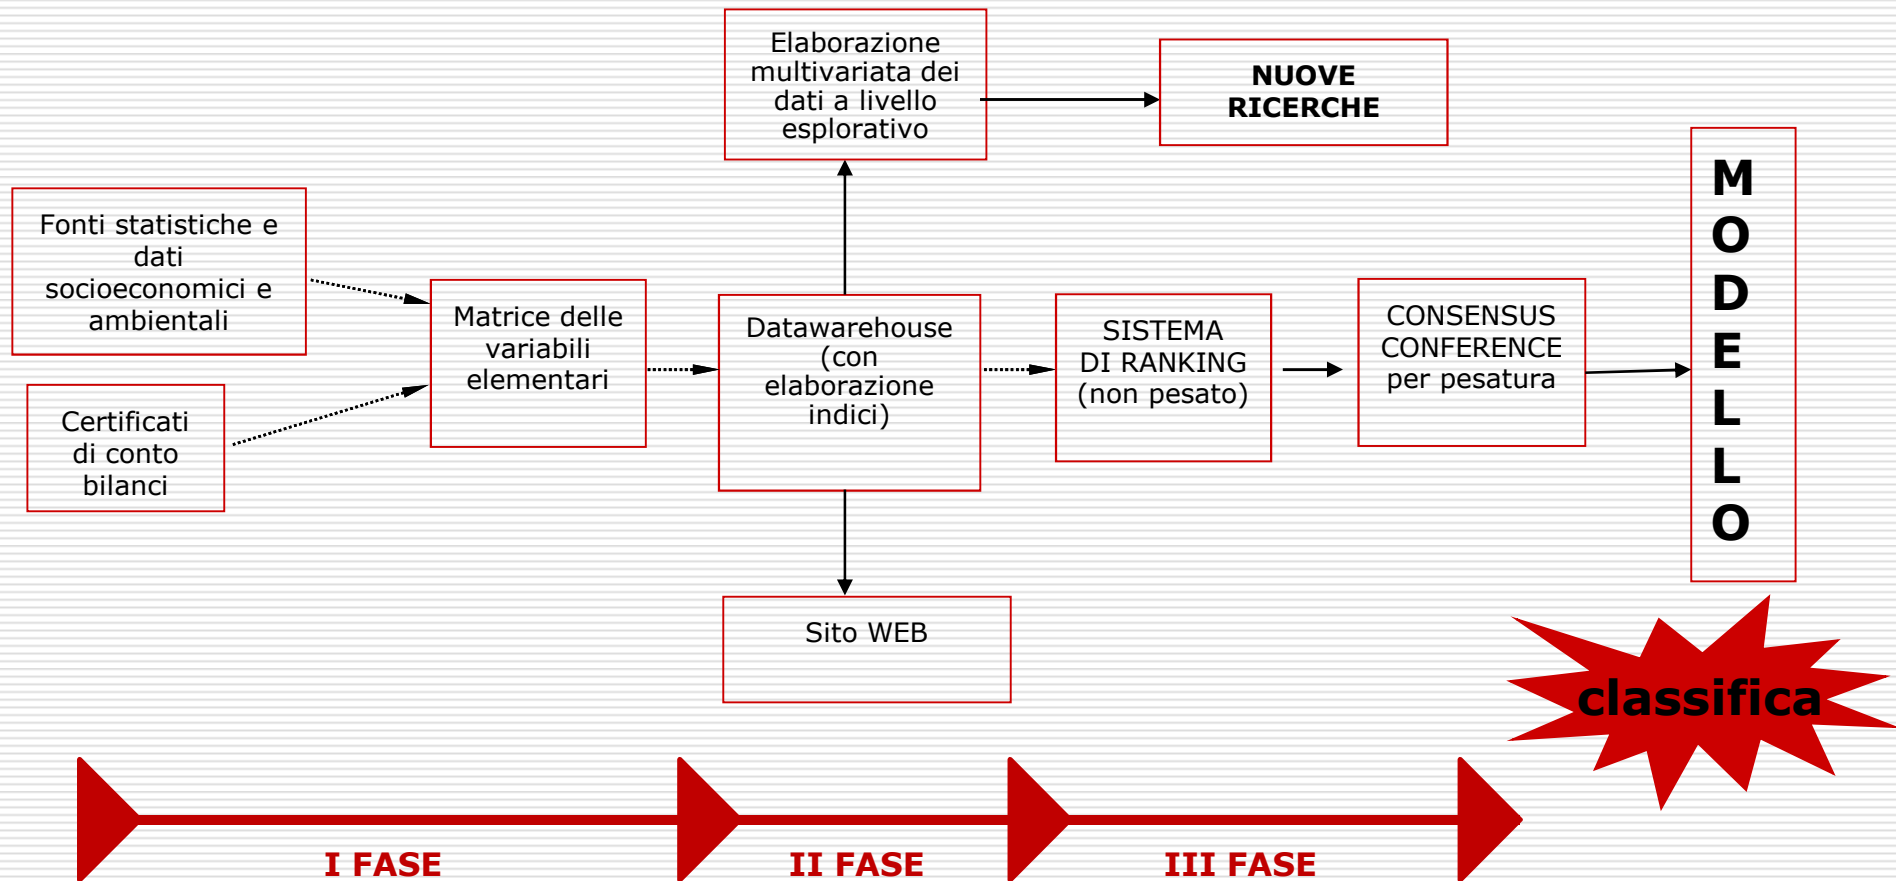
Elaborazione multivariata dei dati a livello esplorativo

NUOVE RICERCHE

Fonti statistiche e dati socioeconomici e ambientali

Certificati di conto bilanci

Matrice delle variabili elementari

Datawarehouse (con elaborazione indici)

SISTEMA DI RANKING (non pesato)

CONSENSUS CONFERENCE per pesatura

MODELLO

Sito WEB

classifica

I FASE

II FASE

III FASE